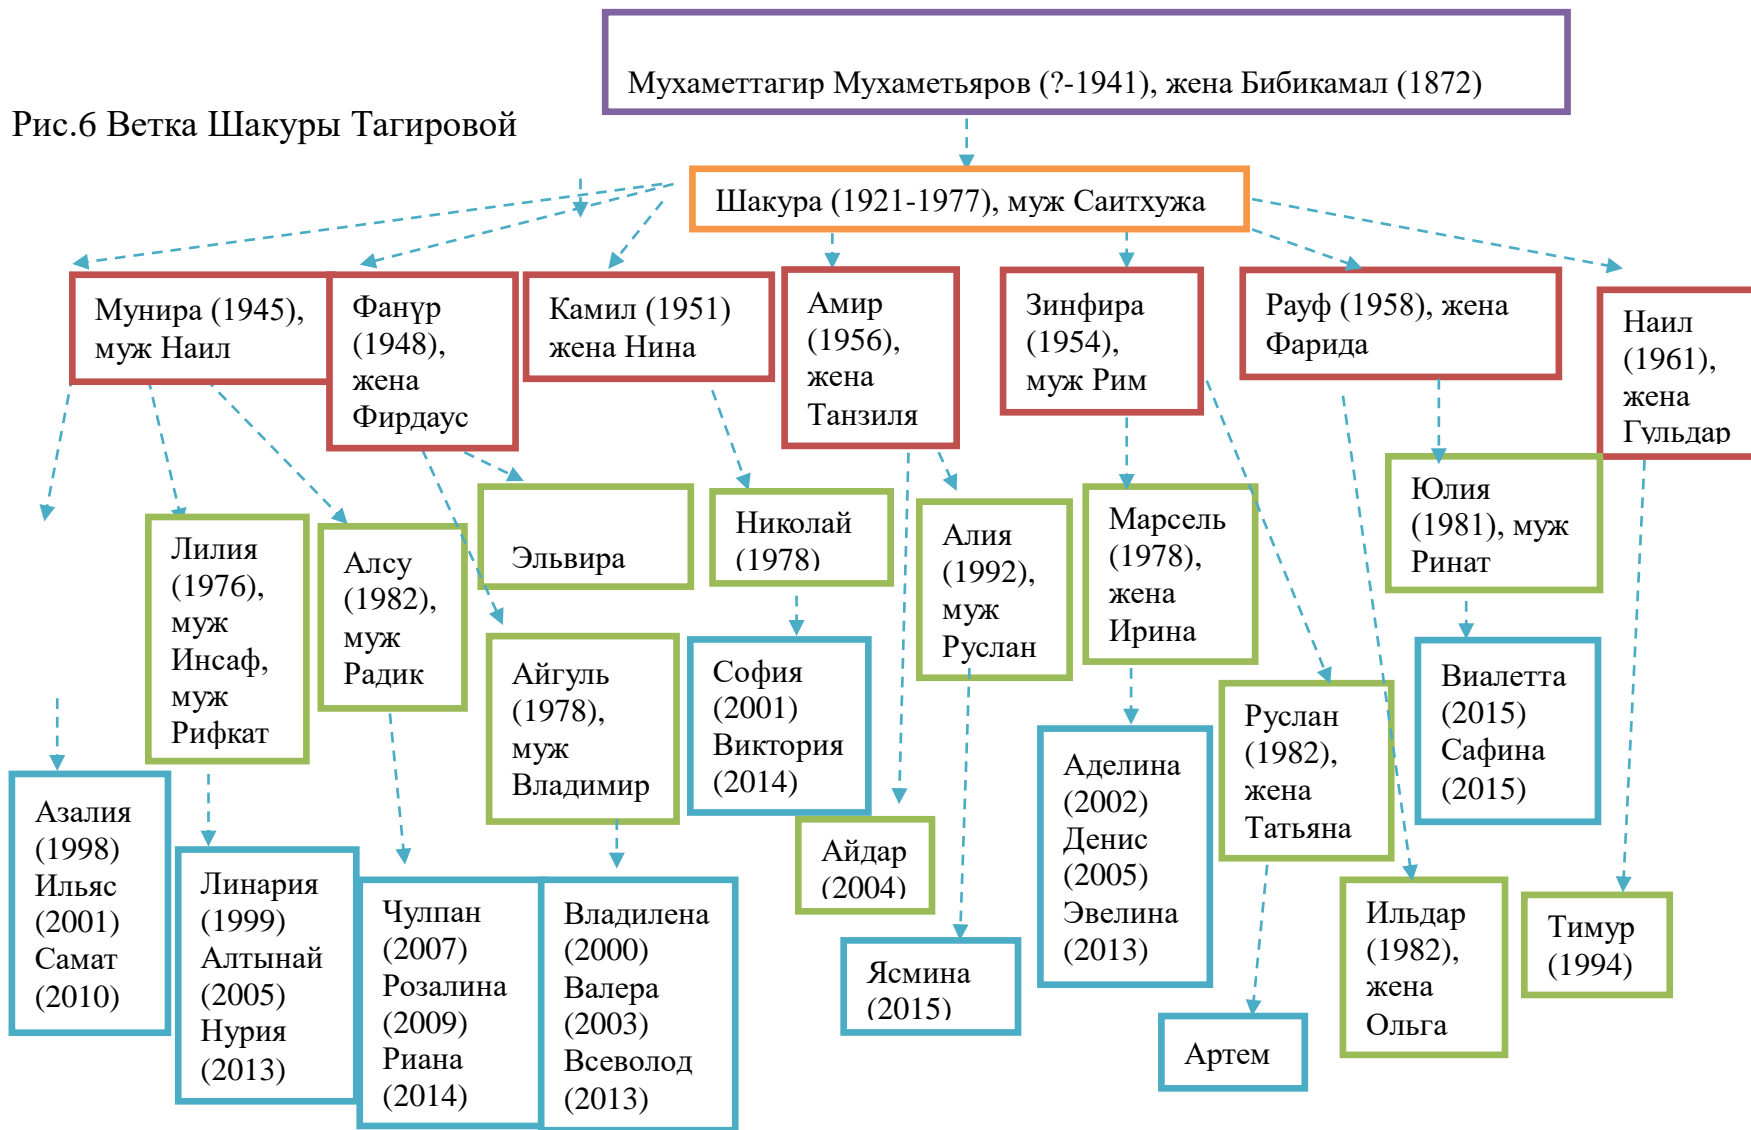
Мухаметтагир Мухаметьяров (?-1941), жена Бибикамал (1872)

Рис.6 Ветка Шакуры Тагировой

Шакура (1921-1977), муж Саитхужа

Мунира (1945), муж Наил

Фанүр (1948), жена Фирдаус

Камил (1951) жена Нина

Амир (1956), жена Танзиля

Зинфира (1954), муж Рим

Рауф (1958), жена Фарида

Наил (1961), жена Гульдар

Лилия (1976), муж Инсаф, муж Рифкат

Алсу (1982), муж Радик

Эльвира

Николай (1978)

Алия (1992), муж Руслан

Марсель (1978), жена Ирина

Юлия (1981), муж Ринат

Айгуль (1978), муж Владимир

София (2001) Виктория (2014)

Руслан (1982), жена Татьяна

Виалетта (2015) Сафина (2015)

Азалия (1998) Ильяс (2001) Самат (2010)

Аделина (2002) Денис (2005) Эвелина (2013)

Айдар (2004)

Линария (1999) Алтынай (2005) Нурия (2013)

Чулпан (2007) Розалина (2009) Риана (2014)

Владилена (2000) Валера (2003) Всеволод (2013)

Ильдар (1982), жена Ольга

Тимур (1994)

Ясмина (2015)

Артем